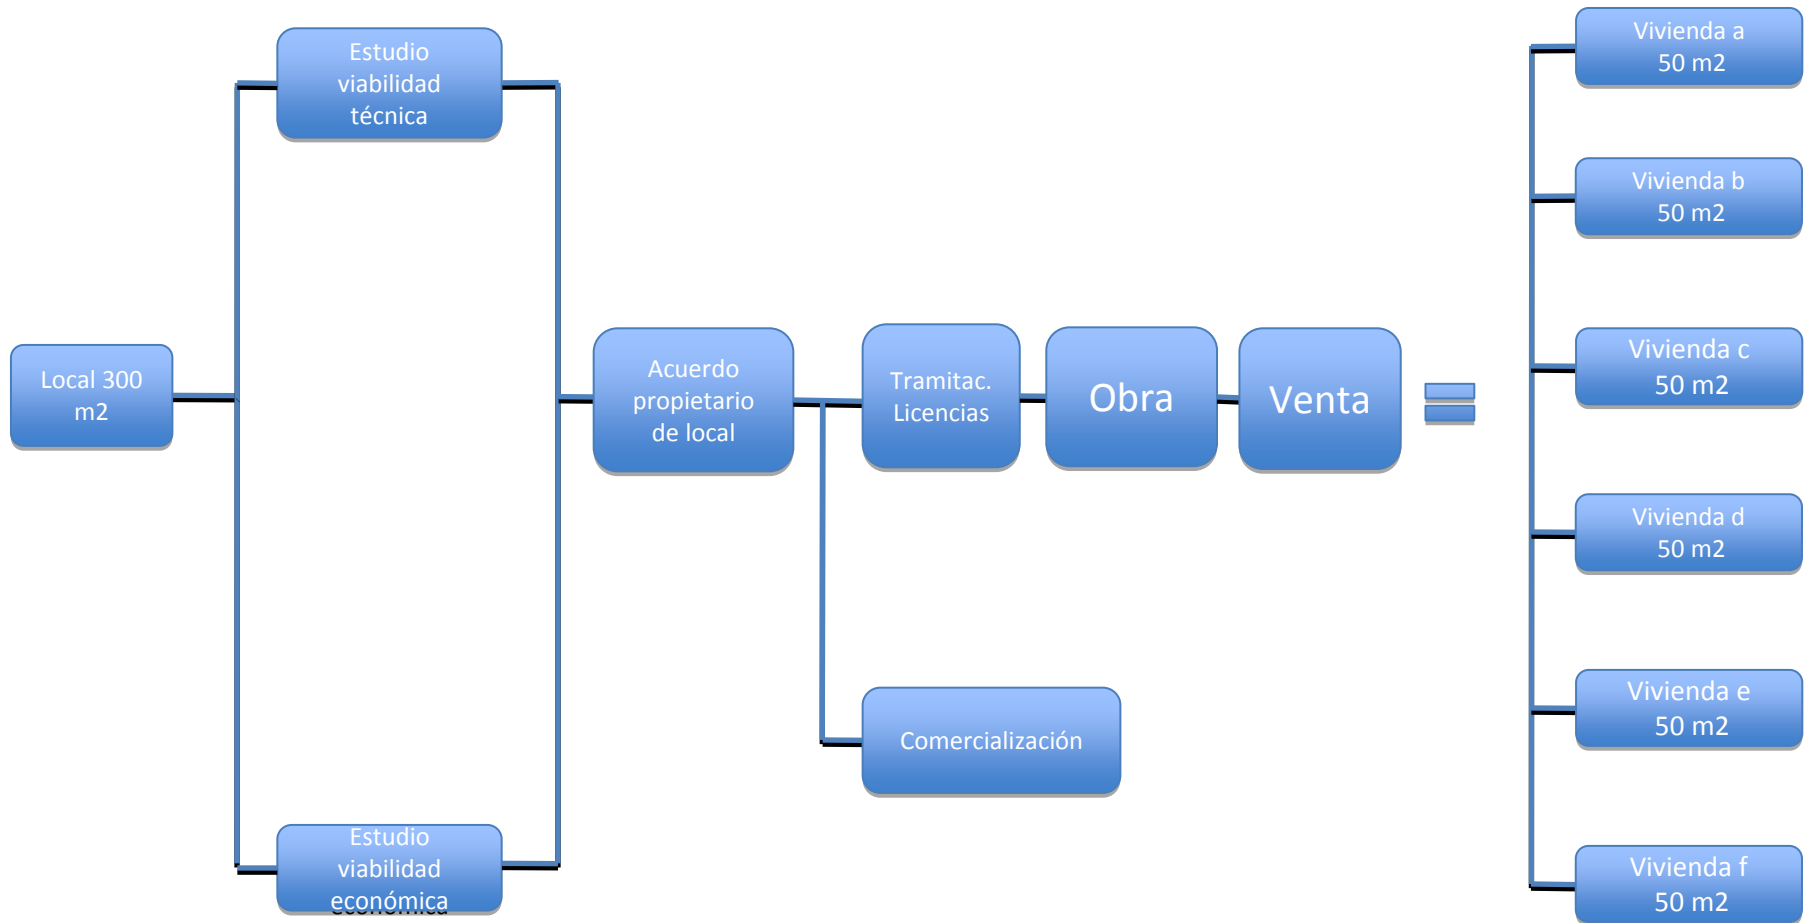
Local 300 m2

Estudio viabilidad técnica

Estudio viabilidad económica

Acuerdo propietario de local

Tramitac. Licencias

Obra

Venta

Comercialización

=

Vivienda a 50 m2

Vivienda b 50 m2

Vivienda c 50 m2

Vivienda d 50 m2

Vivienda e 50 m2

Vivienda f 50 m2